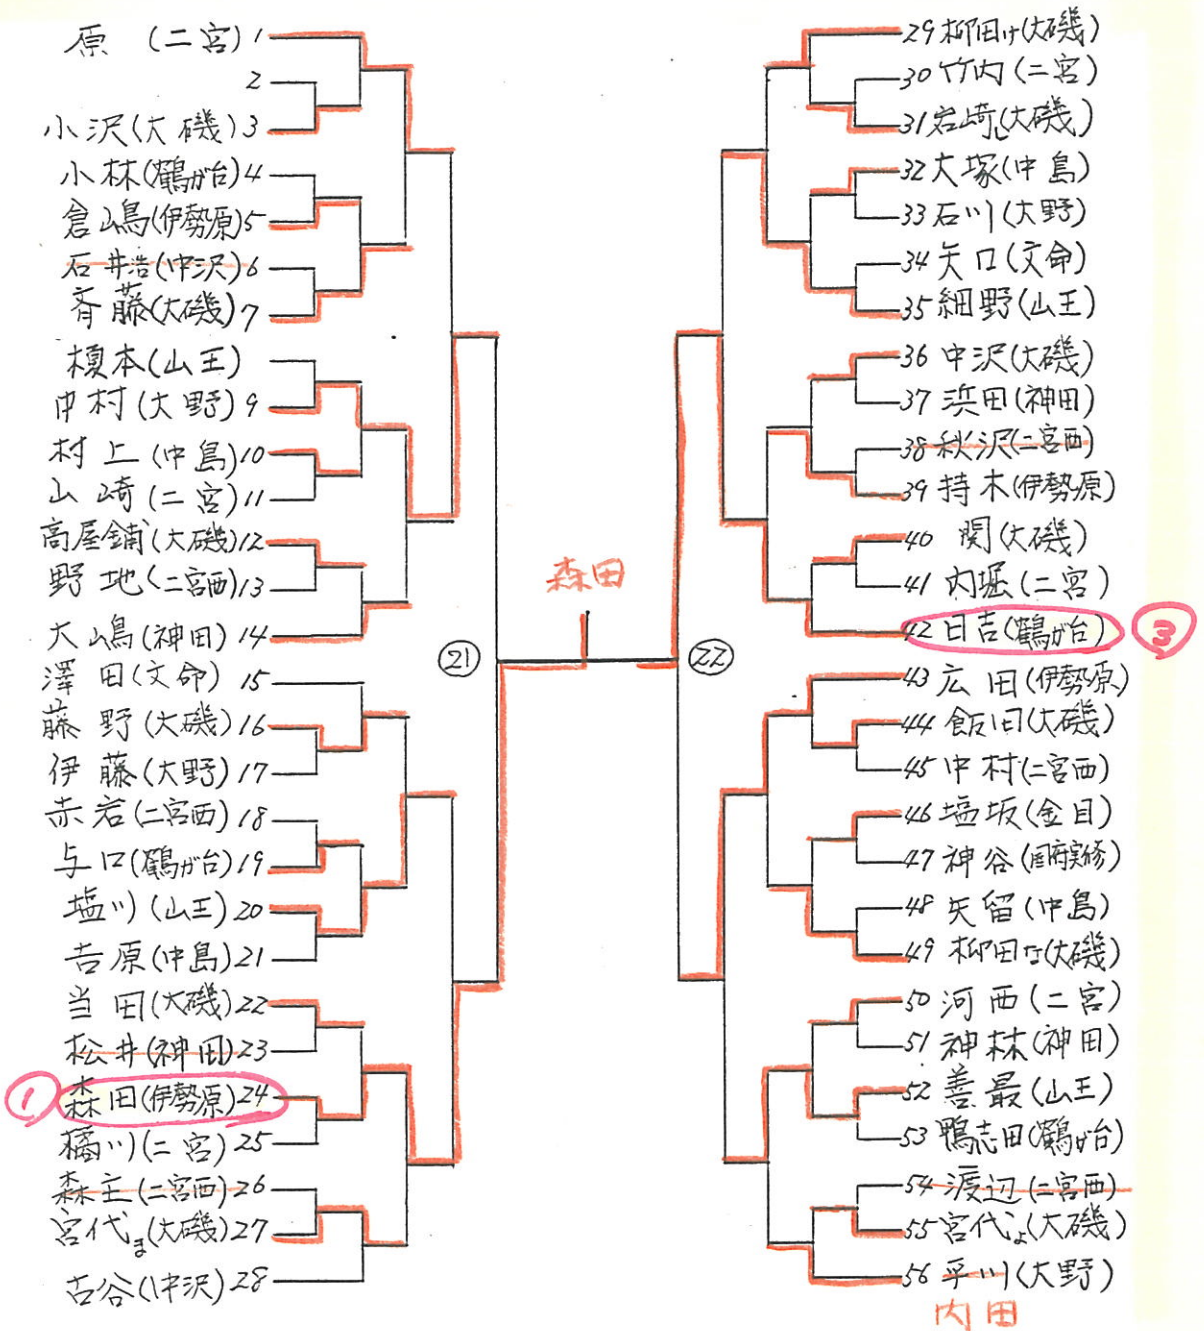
原 (二宮) 1
2
小沢(大磯) 3
小林(鶴が台) 4
倉嶋(伊勢原) 5
石井浩(中沢) 6
斉藤(大磯) 7
榎本(山王)
中村(大野) 9
村上(中島) 10
山崎(二宮) 11
高屋鋪(大磯) 12
野地(二宮西) 13
大嶋(神田) 14
澤田(文命) 15
藤野(大磯) 16
伊藤(大野) 17
赤岩(二宮西) 18
与口(鶴が台) 19
塩川(山王) 20
吉原(中島) 21
当田(大磯) 22
松井(神田) 23
① 森田(伊勢原) 24
橋川(二宮) 25
森主(二宮西) 26
宮代ま(大磯) 27
古谷(中沢) 28

㉑
森田
㉒

29 柳田け(大磯)
30 竹内(二宮)
31 岩崎(大磯)
32 大塚(中島)
33 石川(大野)
34 矢口(文命)
35 細野(山王)
36 中沢(大磯)
37 浜田(神田)
38 秋沢(二宮西)
39 持木(伊勢原)
40 関(大磯)
41 内堀(二宮)
42 日吉(鶴が台) ③
43 広田(伊勢原)
44 飯田(大磯)
45 中村(二宮西)
46 塩坂(金目)
47 神谷(国府実務)
48 矢留(中島)
49 柳田な(大磯)
50 河西(二宮)
51 神林(神田)
52 善最(山王)
53 鴨志田(鶴が台)
54 渡辺(二宮西)
55 宮代よ(大磯)
56 平川(大野)
内田